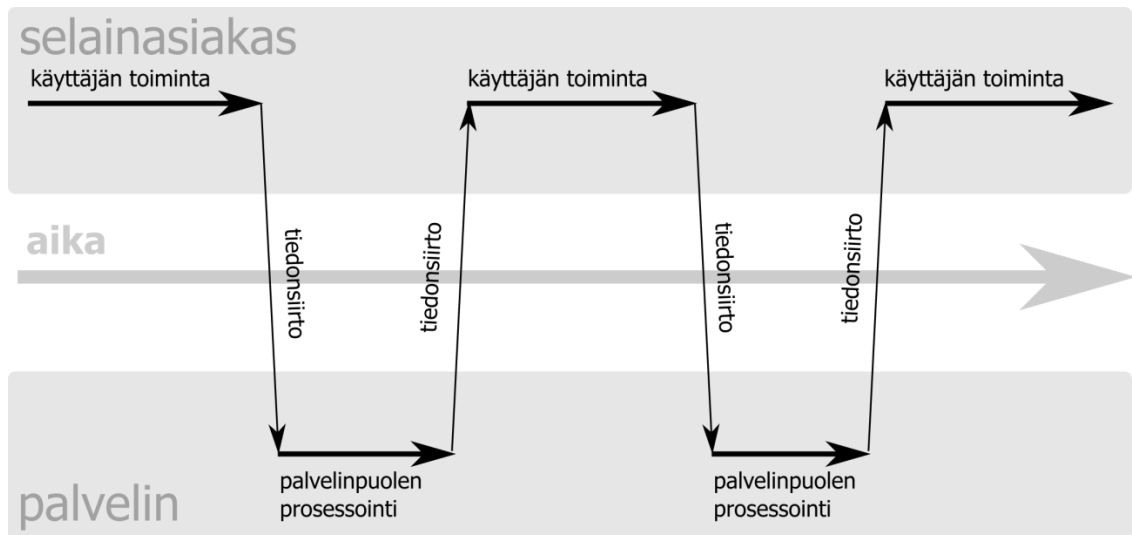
selainasiakas

käyttäjän toiminta

käyttäjän toiminta

käyttäjän toiminta

aika

tiedonsiirto

tiedonsiirto

tiedonsiirto

tiedonsiirto

palvelinpuolen prosessointi

palvelinpuolen prosessointi

palvelin